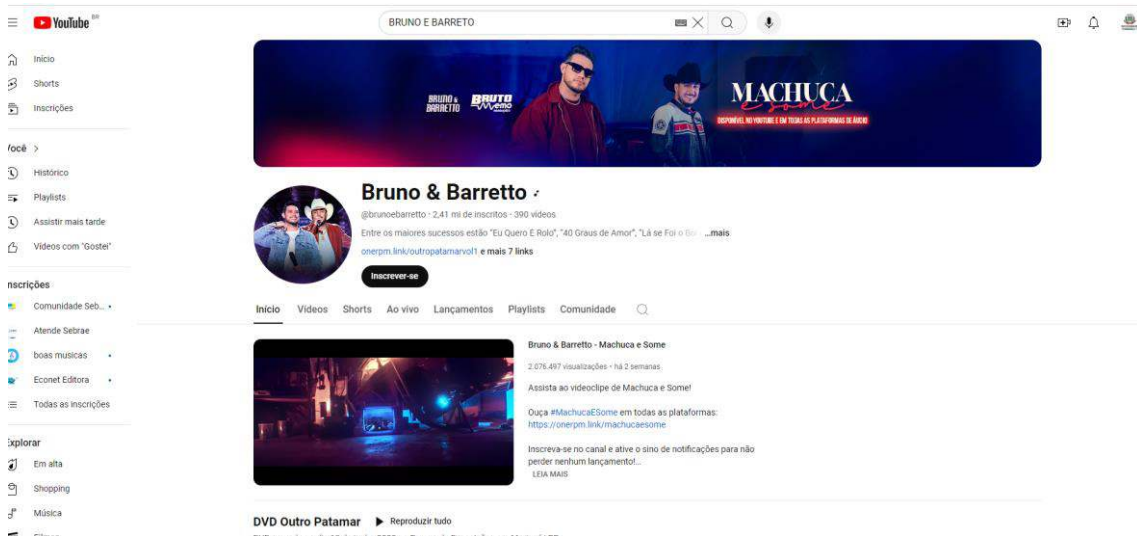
YouTube BR

BRUNO E BARRETO

Início
Shorts
Inscrições

/ocê >
Histórico
Playlists
Assistir mais tarde
Vídeos com "Gostei"

nscrições
Comunidade Seb...
Atende Sebrae
boas musicas
Econet Editora
Todas as inscrições

xplorar
Em alta
Shopping
Música

BRUNO & BARRETTO
BRUTO
MACHUCA E SOME
DISPONÍVEL NO YOUTUBE E EM TODAS AS PLATAFORMAS DE ÁUDIO

Bruno & Barretto
@brunoebarretto · 2,41 mi de inscritos · 390 vídeos
Entre os maiores sucessos estão "Eu Quero É Rolo", "40 Graus de Amor", "Lá se Foi o Bo ...mais
onerpm.link/outropatamarvol1 e mais 7 links
Inscrever-se

Início Vídeos Shorts Ao vivo Lançamentos Playlists Comunidade

Bruno & Barretto - Machuca e Some
2.076.497 visualizações · há 2 semanas
Assista ao videoclipe de Machuca e Some!
Ouça #MachucaESome em todas as plataformas:
https://onerpm.link/machucaesome
Inscreva-se no canal e ative o sino de notificações para não perder nenhum lançamento!...
LEIA MAIS

DVD Outro Patamar ▶ Reproduzir tudo